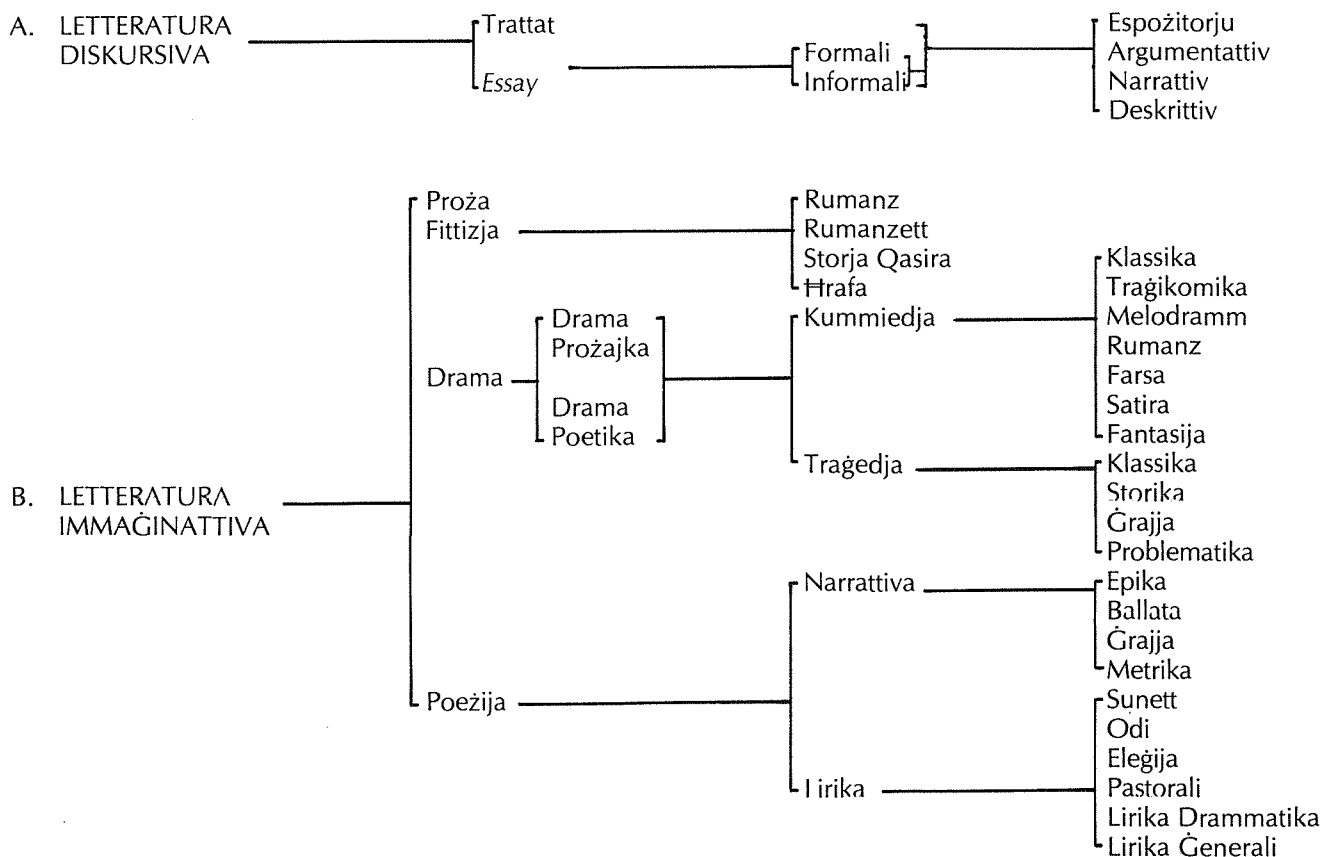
A. LETTERATURA DISKURSIVA

Trattat
Essay

Formali
Informali

Espożitorju
Argumentattiv
Narrattiv
Deskrittiv

B. LETTERATURA IMMAĠINATTIVA

Proża Fittizja

Rumanz
Rumanzett
Storja Qasira
Ħrafa

Drama

Drama Prożajka
Drama Poetika

Kummiedja

Klassika
Traġikomika
Melodramm
Rumanz
Farsa
Satira
Fantasija

Traġedja

Klassika
Storika
Ġrajja
Problematika

Poeżija

Narrattiva

Epika
Ballata
Ġrajja
Metrika

Lirika

Sunett
Odi
Eleġija
Pastorali
Lirika Drammatika
Lirika Ġenerali